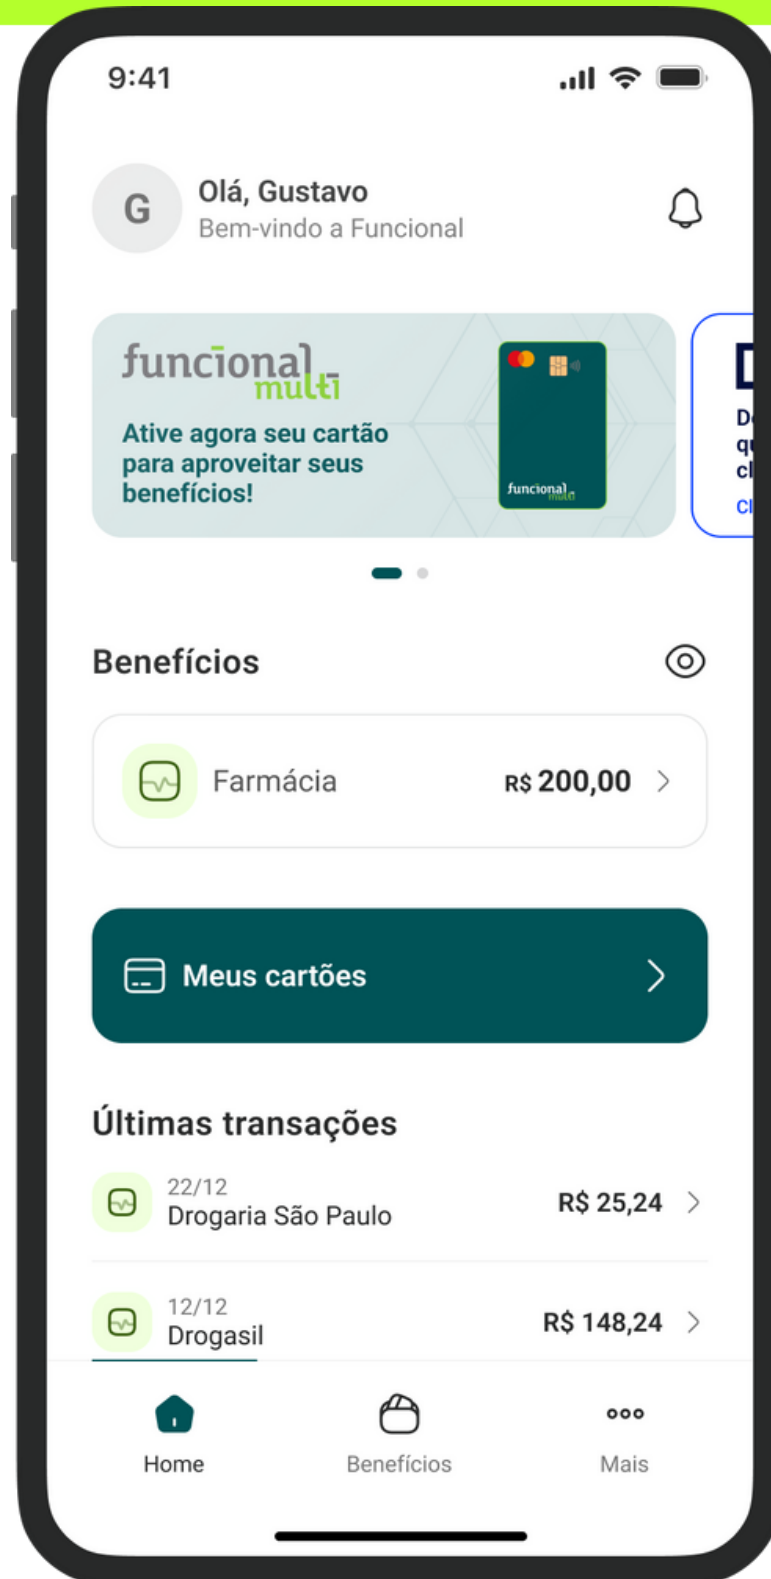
9:41

G Olá, Gustavo
Bem-vindo a Funcional

funcional multi
Ative agora seu cartão para aproveitar seus benefícios!

funcional multi

D
D
q
cl
Cl

Benefícios

Farmácia R$ 200,00

Meus cartões

Últimas transações

22/12
Drogaria São Paulo R$ 25,24

12/12
Drogasil R$ 148,24

Home
Benefícios
Mais